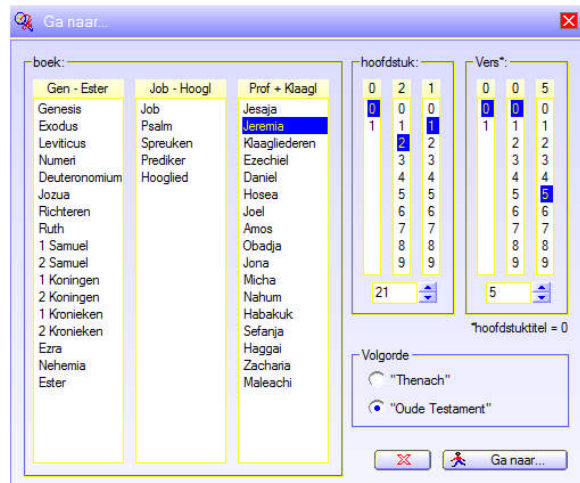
Ga naar...

boek:

| Gen - Ester | Job - Hoogl | Prof + Klaagl |
|---|---|---|
| Genesis | Job | Jesaja |
| Exodus | Psalm | Jeremia |
| Leviticus | Spreuken | Klaagliederen |
| Numeri | Prediker | Ezechiel |
| Deuteronomium | Hooglied | Daniel |
| Jozua | | Hosea |
| Richteren | | Joel |
| Ruth | | Amos |
| 1 Samuel | | Obadja |
| 2 Samuel | | Jona |
| 1 Koningen | | Micha |
| 2 Koningen | | Nahum |
| 1 Kronieken | | Habakuk |
| 2 Kronieken | | Sefanja |
| Ezra | | Haggai |
| Nehemia | | Zacharia |
| Ester | | Maleachi |

hoofdstuk:

| 0 | 2 | 1 |
|---|---|---|
| 0 | 0 | 0 |
| 1 | 1 | 1 |
| | 2 | 2 |
| | 3 | 3 |
| | 4 | 4 |
| | 5 | 5 |
| | 6 | 6 |
| | 7 | 7 |
| | 8 | 8 |
| | 9 | 9 |

21

Vers*:

| 0 | 0 | 5 |
|---|---|---|
| 0 | 0 | 0 |
| 1 | 1 | 1 |
| | 2 | 2 |
| | 3 | 3 |
| | 4 | 4 |
| | 5 | 5 |
| | 6 | 6 |
| | 7 | 7 |
| | 8 | 8 |
| | 9 | 9 |

5

*hoofdstuktitel = 0

Volgorde
"Thenach"
"Oude Testament"

Ga naar...